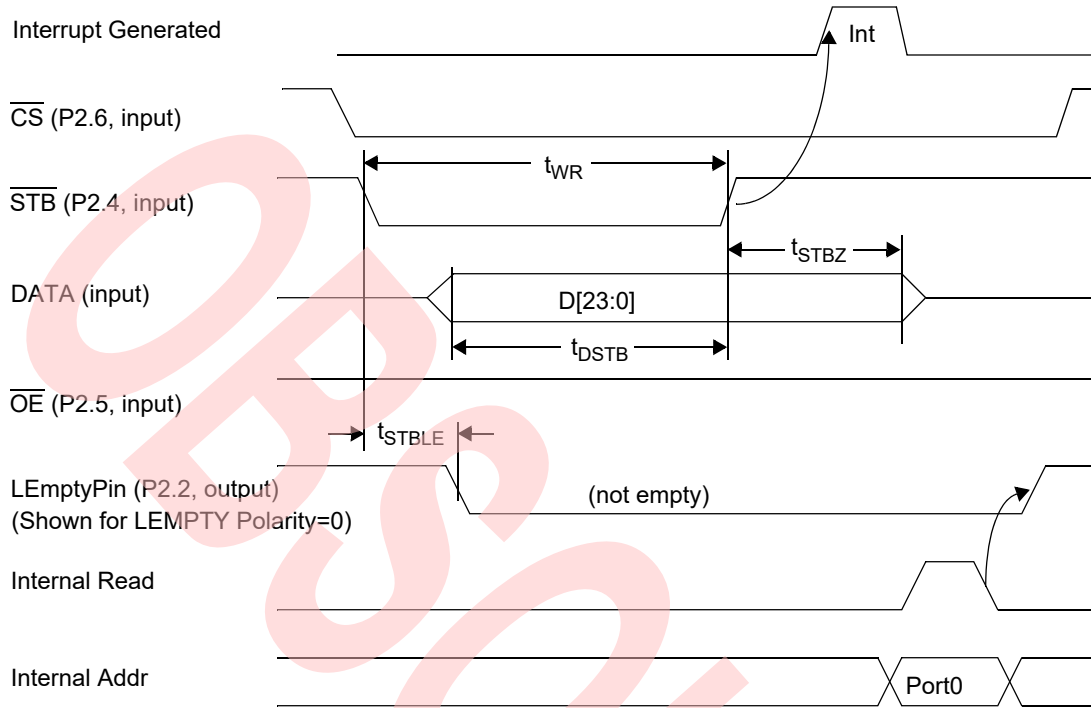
Interrupt Generated

Int

$\overline{CS}$ (P2.6, input)

$t_{WR}$

$\overline{STB}$ (P2.4, input)

$t_{STBZ}$

DATA (input)

D[23:0]

$t_{DSTB}$

$\overline{OE}$ (P2.5, input)

$t_{STBLE}$

LEmptyPin (P2.2, output)
(Shown for LEMPTY Polarity=0)

(not empty)

Internal Read

Internal Addr

Port0

OBS.